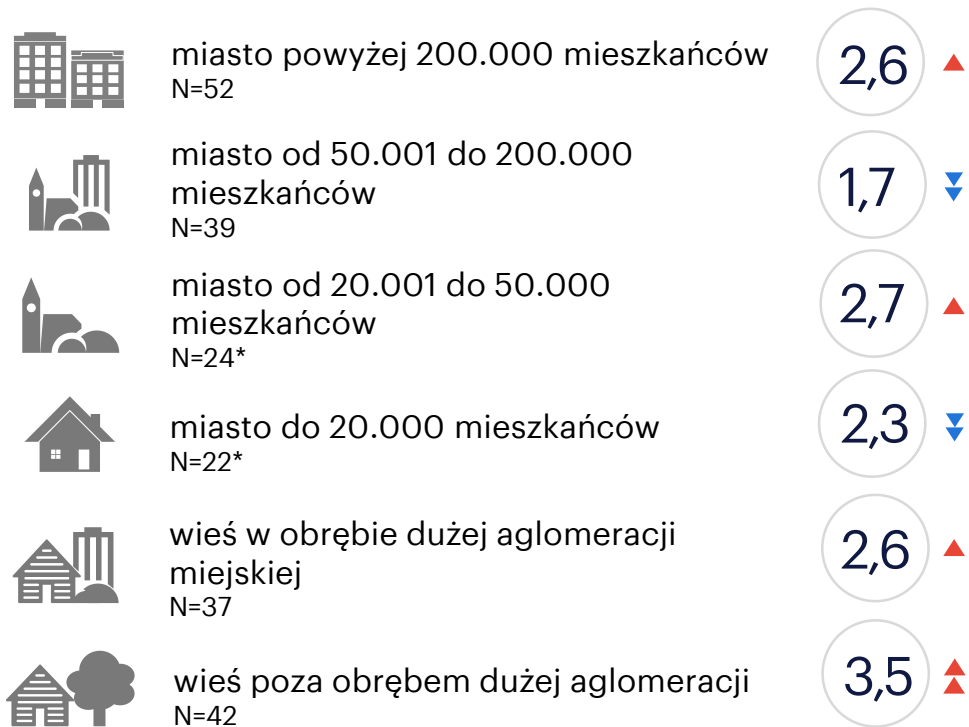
miasto powyżej 200.000 mieszkańców
N=52

2,6

miasto od 50.001 do 200.000 mieszkańców
N=39

1,7

miasto od 20.001 do 50.000 mieszkańców
N=24*

2,7

miasto do 20.000 mieszkańców
N=22*

2,3

wieś w obrębie dużej aglomeracji miejskiej
N=37

2,6

wieś poza obrębem dużej aglomeracji
N=42

3,5